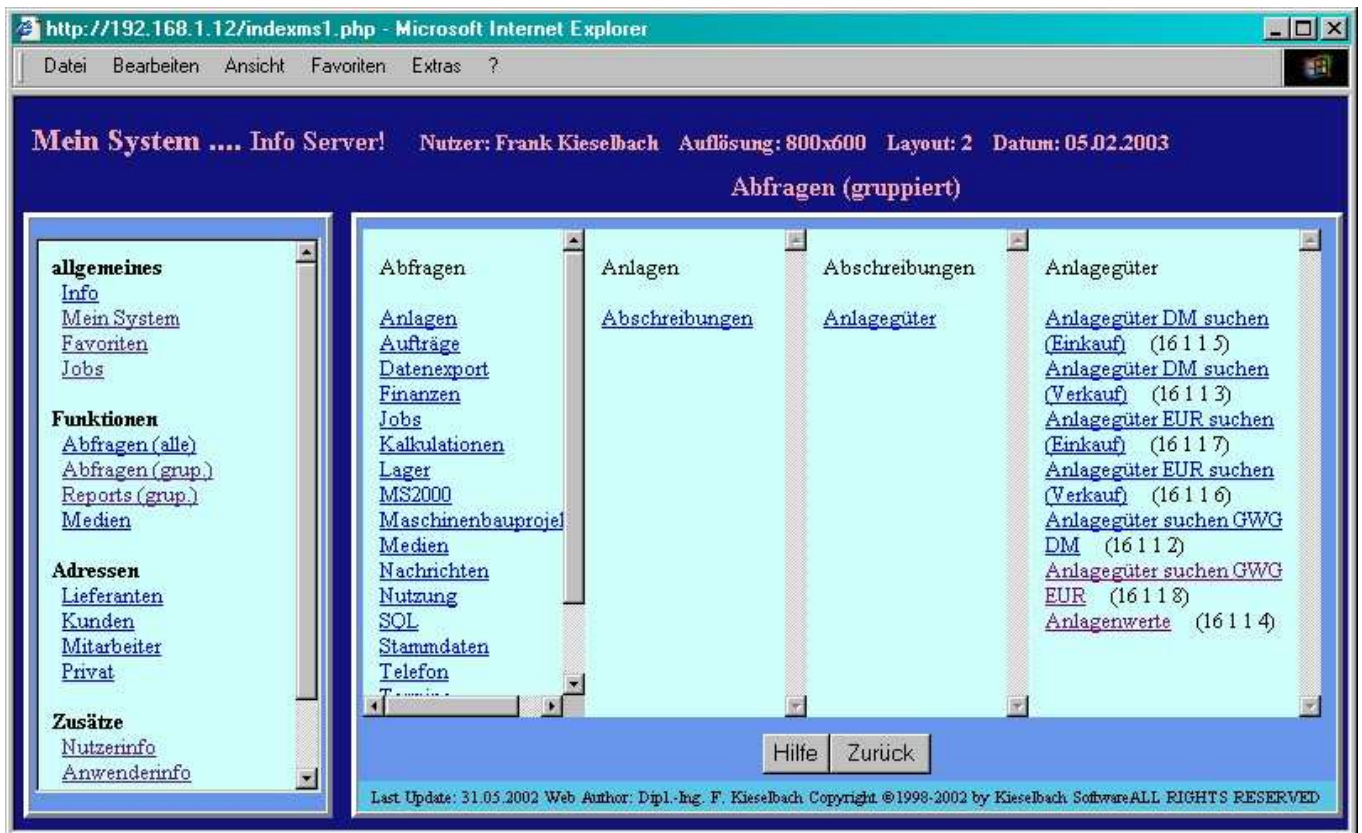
http://192.168.1.12/indexms1.php - Microsoft Internet Explorer

Datei Bearbeiten Ansicht Favoriten Extras ?

Mein System .... Info Server! Nutzer: Frank Kieselbach Auflösung: 800x600 Layout: 2 Datum: 05.02.2003

Abfragen (gruppiert)

allgemeines
Info
Mein System
Favoriten
Jobs

Funktionen
Abfragen (alle)
Abfragen (grup.)
Reports (grup.)
Medien

Adressen
Lieferanten
Kunden
Mitarbeiter
Privat

Zusätze
Nutzerinfo
Anwenderinfo

Abfragen

Anlagen
Aufträge
Datenexport
Finanzen
Jobs
Kalkulationen
Lager
MS2000
Maschinenbauprojel
Medien
Nachrichten
Nutzung
SQL
Stammdaten
Telefon
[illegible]

Anlagen

Abschreibungen

Abschreibungen

Anlagegüter

Anlagegüter

Anlagegüter DM suchen (Einkauf) (16 1 1 5)
Anlagegüter DM suchen (Verkauf) (16 1 1 3)
Anlagegüter EUR suchen (Einkauf) (16 1 1 7)
Anlagegüter EUR suchen (Verkauf) (16 1 1 6)
Anlagegüter suchen GWG DM (16 1 1 2)
Anlagegüter suchen GWG EUR (16 1 1 8)
Anlagenwerte (16 1 1 4)

Hilfe Zurück

Last Update: 31.05.2002 Web Author: Dipl.-Ing. F. Kieselbach Copyright ©1998-2002 by Kieselbach SoftwareALL RIGHTS RESERVED